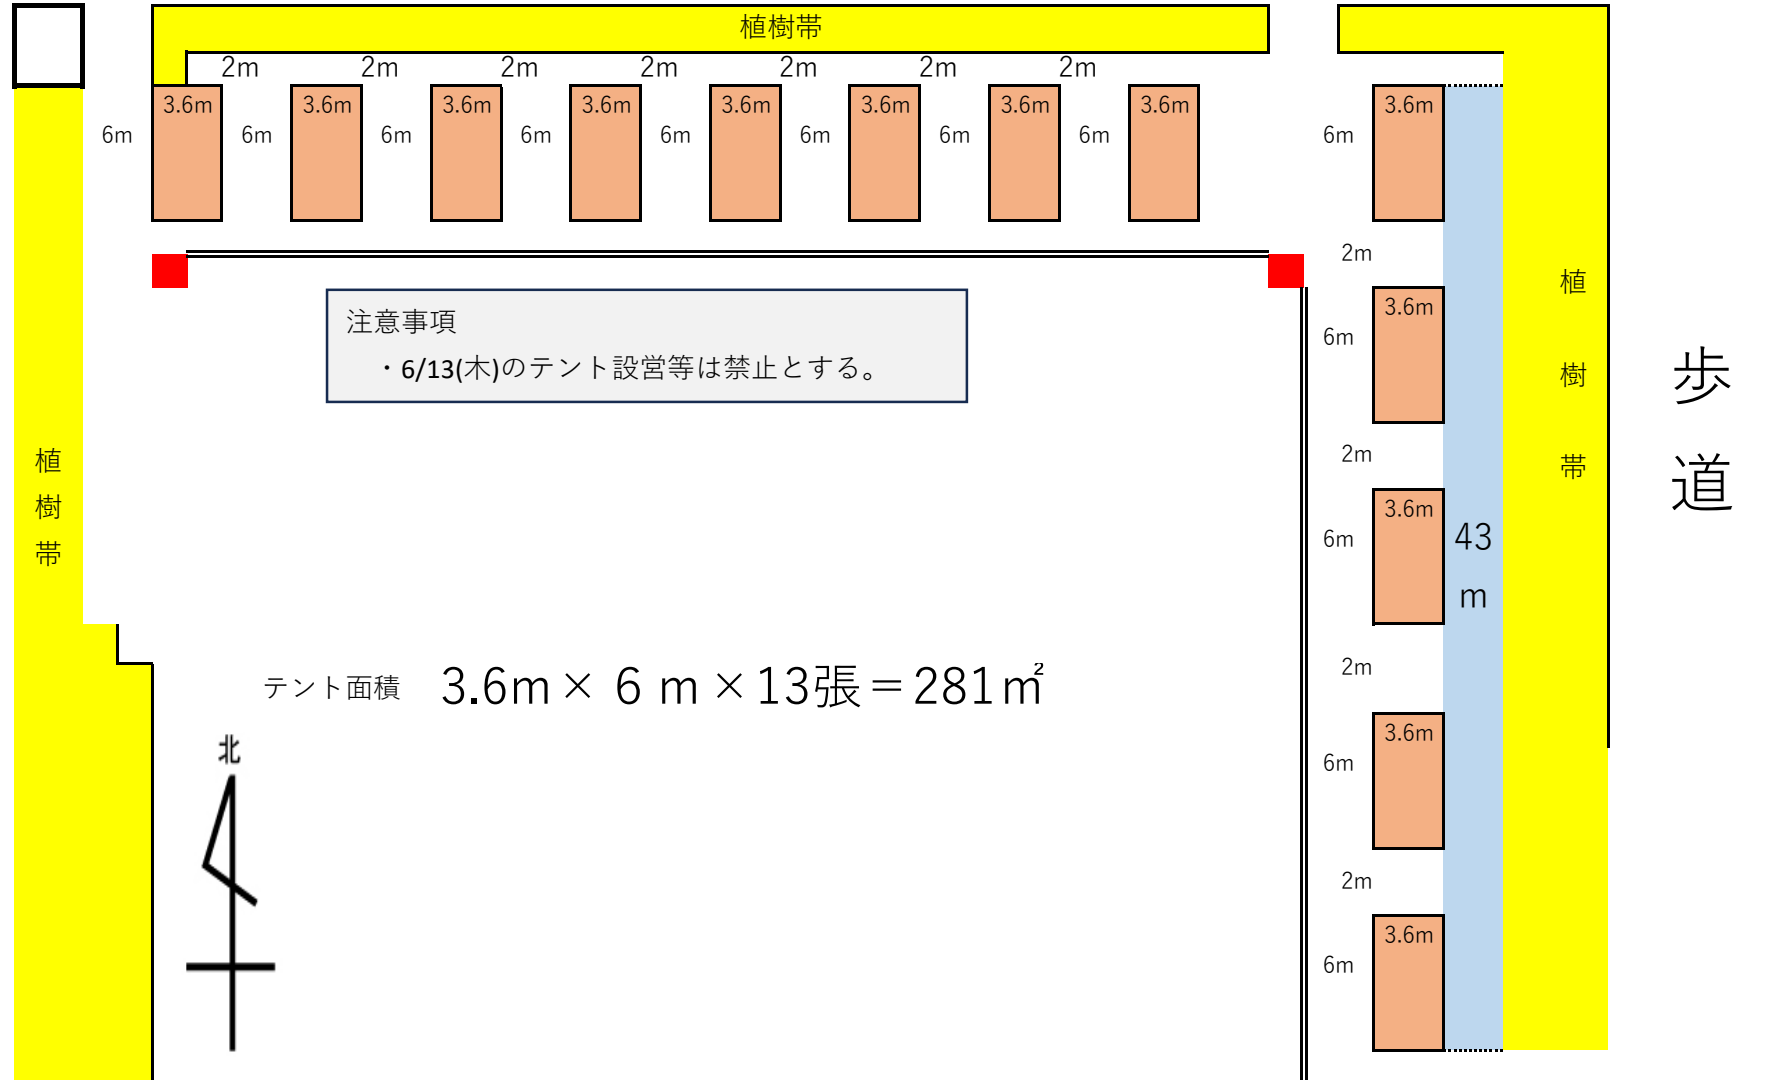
植樹帯

2m 2m 2m 2m 2m 2m 2m

6m 3.6m 6m 3.6m 6m 3.6m 6m 3.6m 6m 3.6m 6m 3.6m 6m 3.6m 6m 3.6m

6m 3.6m

2m

6m 3.6m

2m

6m 3.6m

2m

6m 3.6m

2m

6m 3.6m

43 m

植樹帯

歩道

植樹帯

注意事項
・6/13(木)のテント設営等は禁止とする。

テント面積 3.6m × 6 m ×13張＝281㎡

北